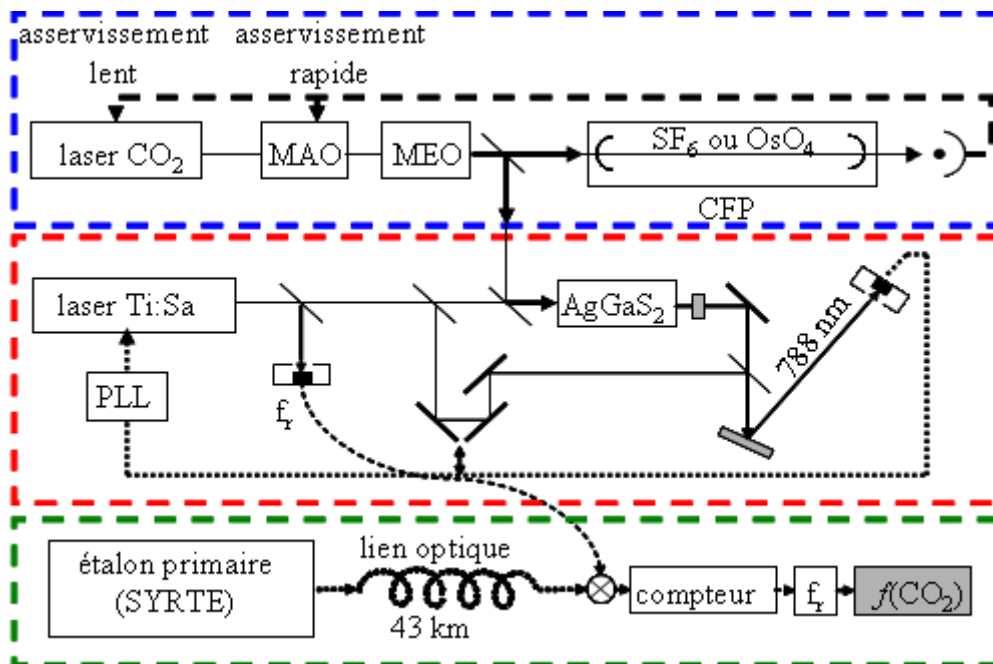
asservissement lent

asservissement rapide

laser $CO_2$

MAO

MEO

$SF_6$ ou $OsO_4$

CFP

laser Ti:Sa

$AgGaS_2$

788 nm

PLL

$f_r$

étalon primaire (SYRTE)

lien optique

43 km

compteur

$f_r$

$f(CO_2)$